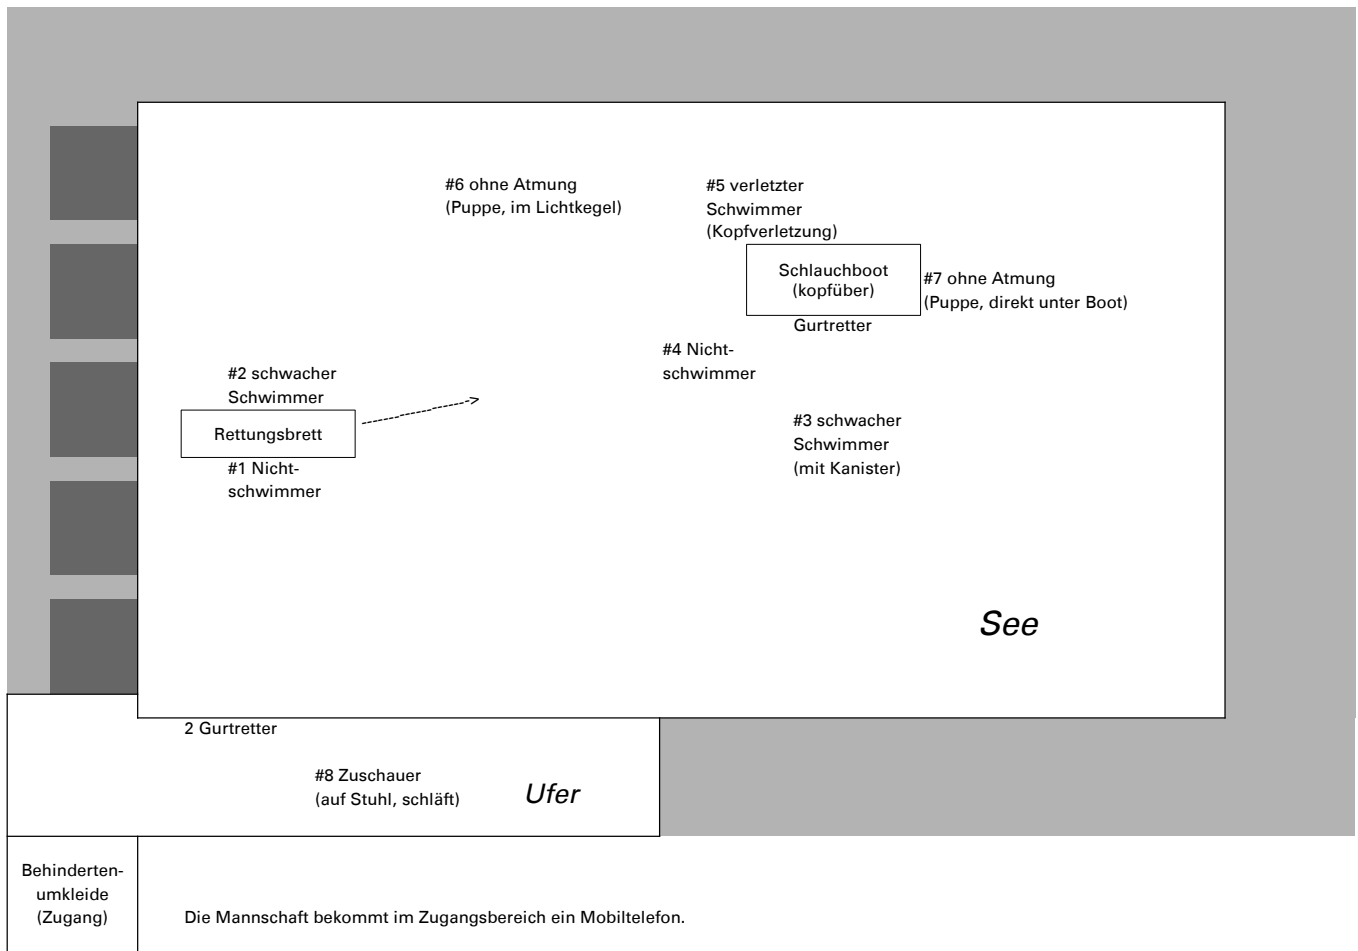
#6 ohne Atmung
(Puppe, im Lichtkegel)

#5 verletzter Schwimmer
(Kopfverletzung)

Schlauchboot
(kopfüber)

#7 ohne Atmung
(Puppe, direkt unter Boot)

Gurtretter

#4 Nichtschwimmer

#2 schwacher Schwimmer

Rettungsbrett

#1 Nichtschwimmer

#3 schwacher Schwimmer
(mit Kanister)

See

2 Gurtretter

#8 Zuschauer
(auf Stuhl, schläft)

Ufer

Behindertenumkleide
(Zugang)

Die Mannschaft bekommt im Zugangsbereich ein Mobiltelefon.